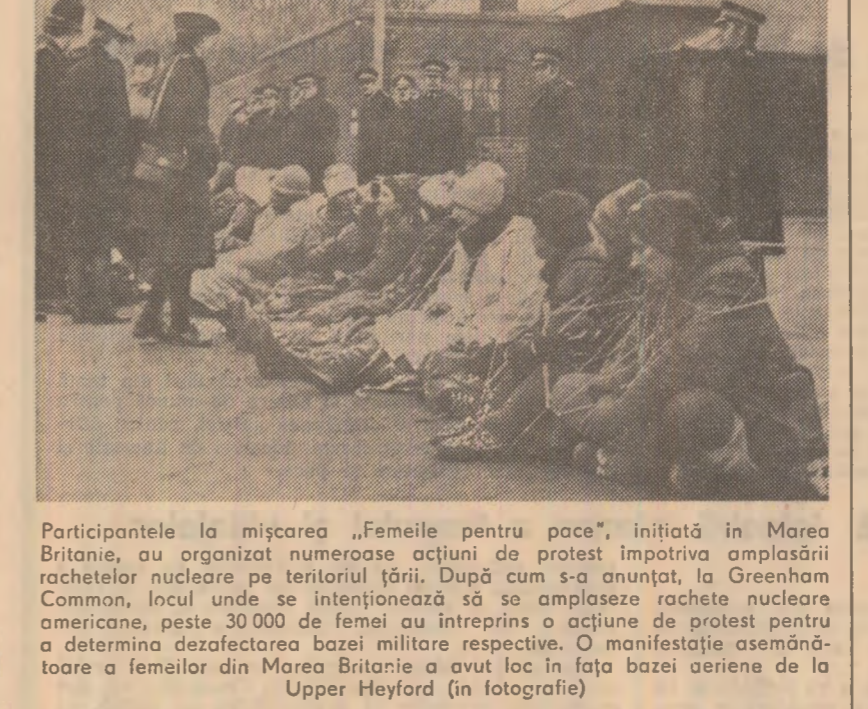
Participantele la mişcarea „Femeile pentru pace", inițiată în Marea Britanie, au organizat numeroase acțiuni de protest împotriva amplasării rachetelor nucleare pe teritoriul țării. După cum s-a anunțat, la Greenham Common, locul unde se intenționează să se amplaseze rachete nucleare americane, peste 30 000 de femei au întreprins o acțiune de protest pentru a determina dezafectarea bazei militare respective. O manifestație asemănătoare a femeilor din Marea Britanie a avut loc în fața bazei aeriene de la Upper Heyford (în fotografie)